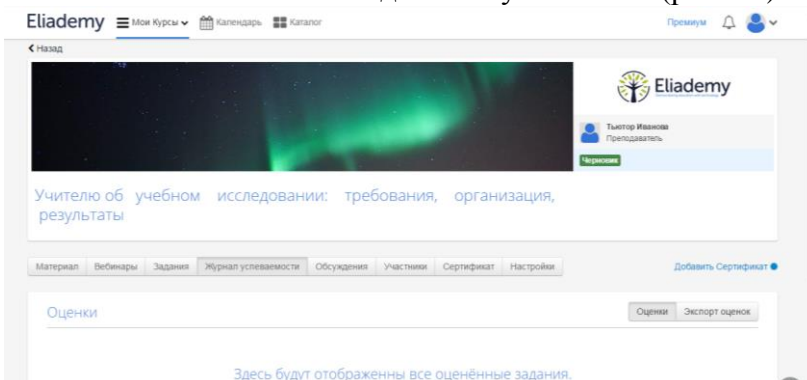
Eliademy Мои Курсы Календарь Каталог Премиум

< Назад

Eliademy

Тьютор Иванова
Преподаватель

Черновик

Учителю об учебном исследовании: требования, организация, результаты

Материал | Вебинары | Задания | Журнал успеваемости | Обсуждения | Участники | Сертификат | Настройки

Добавить Сертификат

Оценки

Оценки | Экспорт оценок

Здесь будут отображенны все оценённые задания.